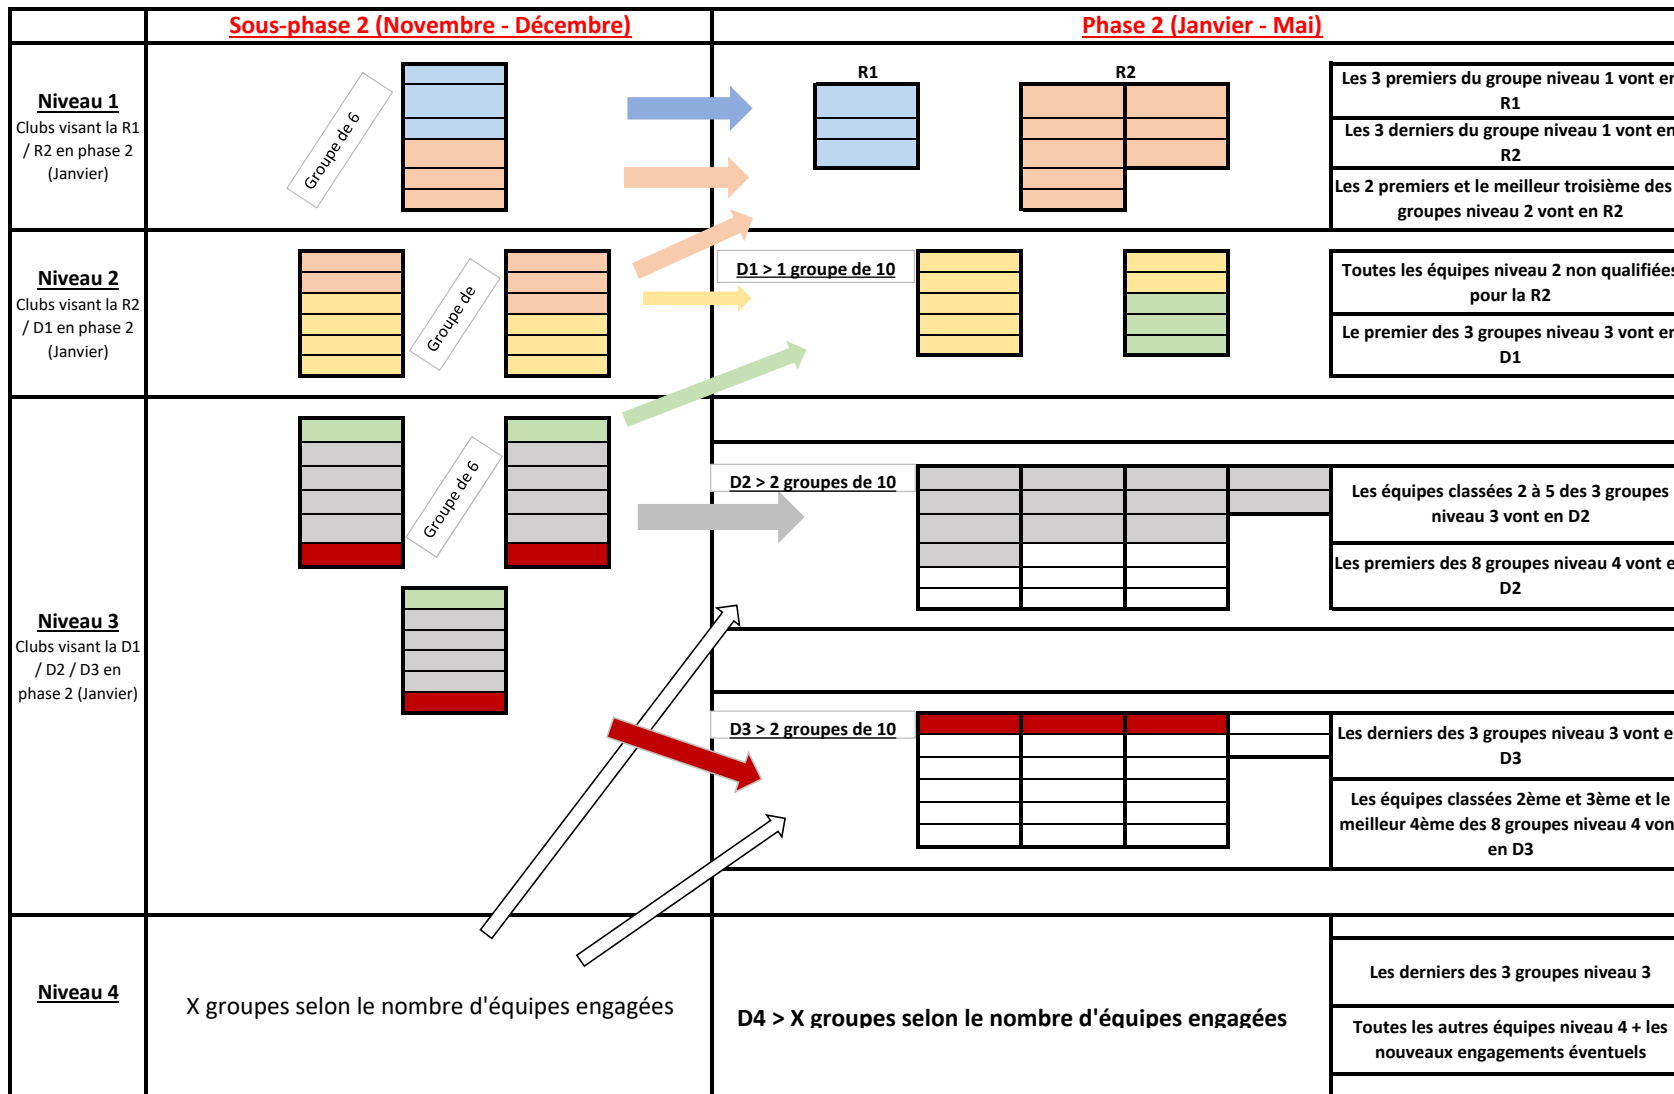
Sous-phase 2 (Novembre - Décembre)

Phase 2 (Janvier - Mai)

Niveau 1
Clubs visant la R1 / R2 en phase 2 (Janvier)

Groupe de 6

R1

R2

Les 3 premiers du groupe niveau 1 vont en R1

Les 3 derniers du groupe niveau 1 vont en R2

Les 2 premiers et le meilleur troisième des groupes niveau 2 vont en R2

Niveau 2
Clubs visant la R2 / D1 en phase 2 (Janvier)

Groupe de

D1 > 1 groupe de 10

Toutes les équipes niveau 2 non qualifiées pour la R2

Le premier des 3 groupes niveau 3 vont en D1

Niveau 3
Clubs visant la D1 / D2 / D3 en phase 2 (Janvier)

Groupe de 6

D2 > 2 groupes de 10

Les équipes classées 2 à 5 des 3 groupes niveau 3 vont en D2

Les premiers des 8 groupes niveau 4 vont e D2

D3 > 2 groupes de 10

Les derniers des 3 groupes niveau 3 vont e D3

Les équipes classées 2ème et 3ème et le meilleur 4ème des 8 groupes niveau 4 von en D3

Niveau 4

X groupes selon le nombre d'équipes engagées

D4 > X groupes selon le nombre d'équipes engagées

Les derniers des 3 groupes niveau 3

Toutes les autres équipes niveau 4 + les nouveaux engagements éventuels